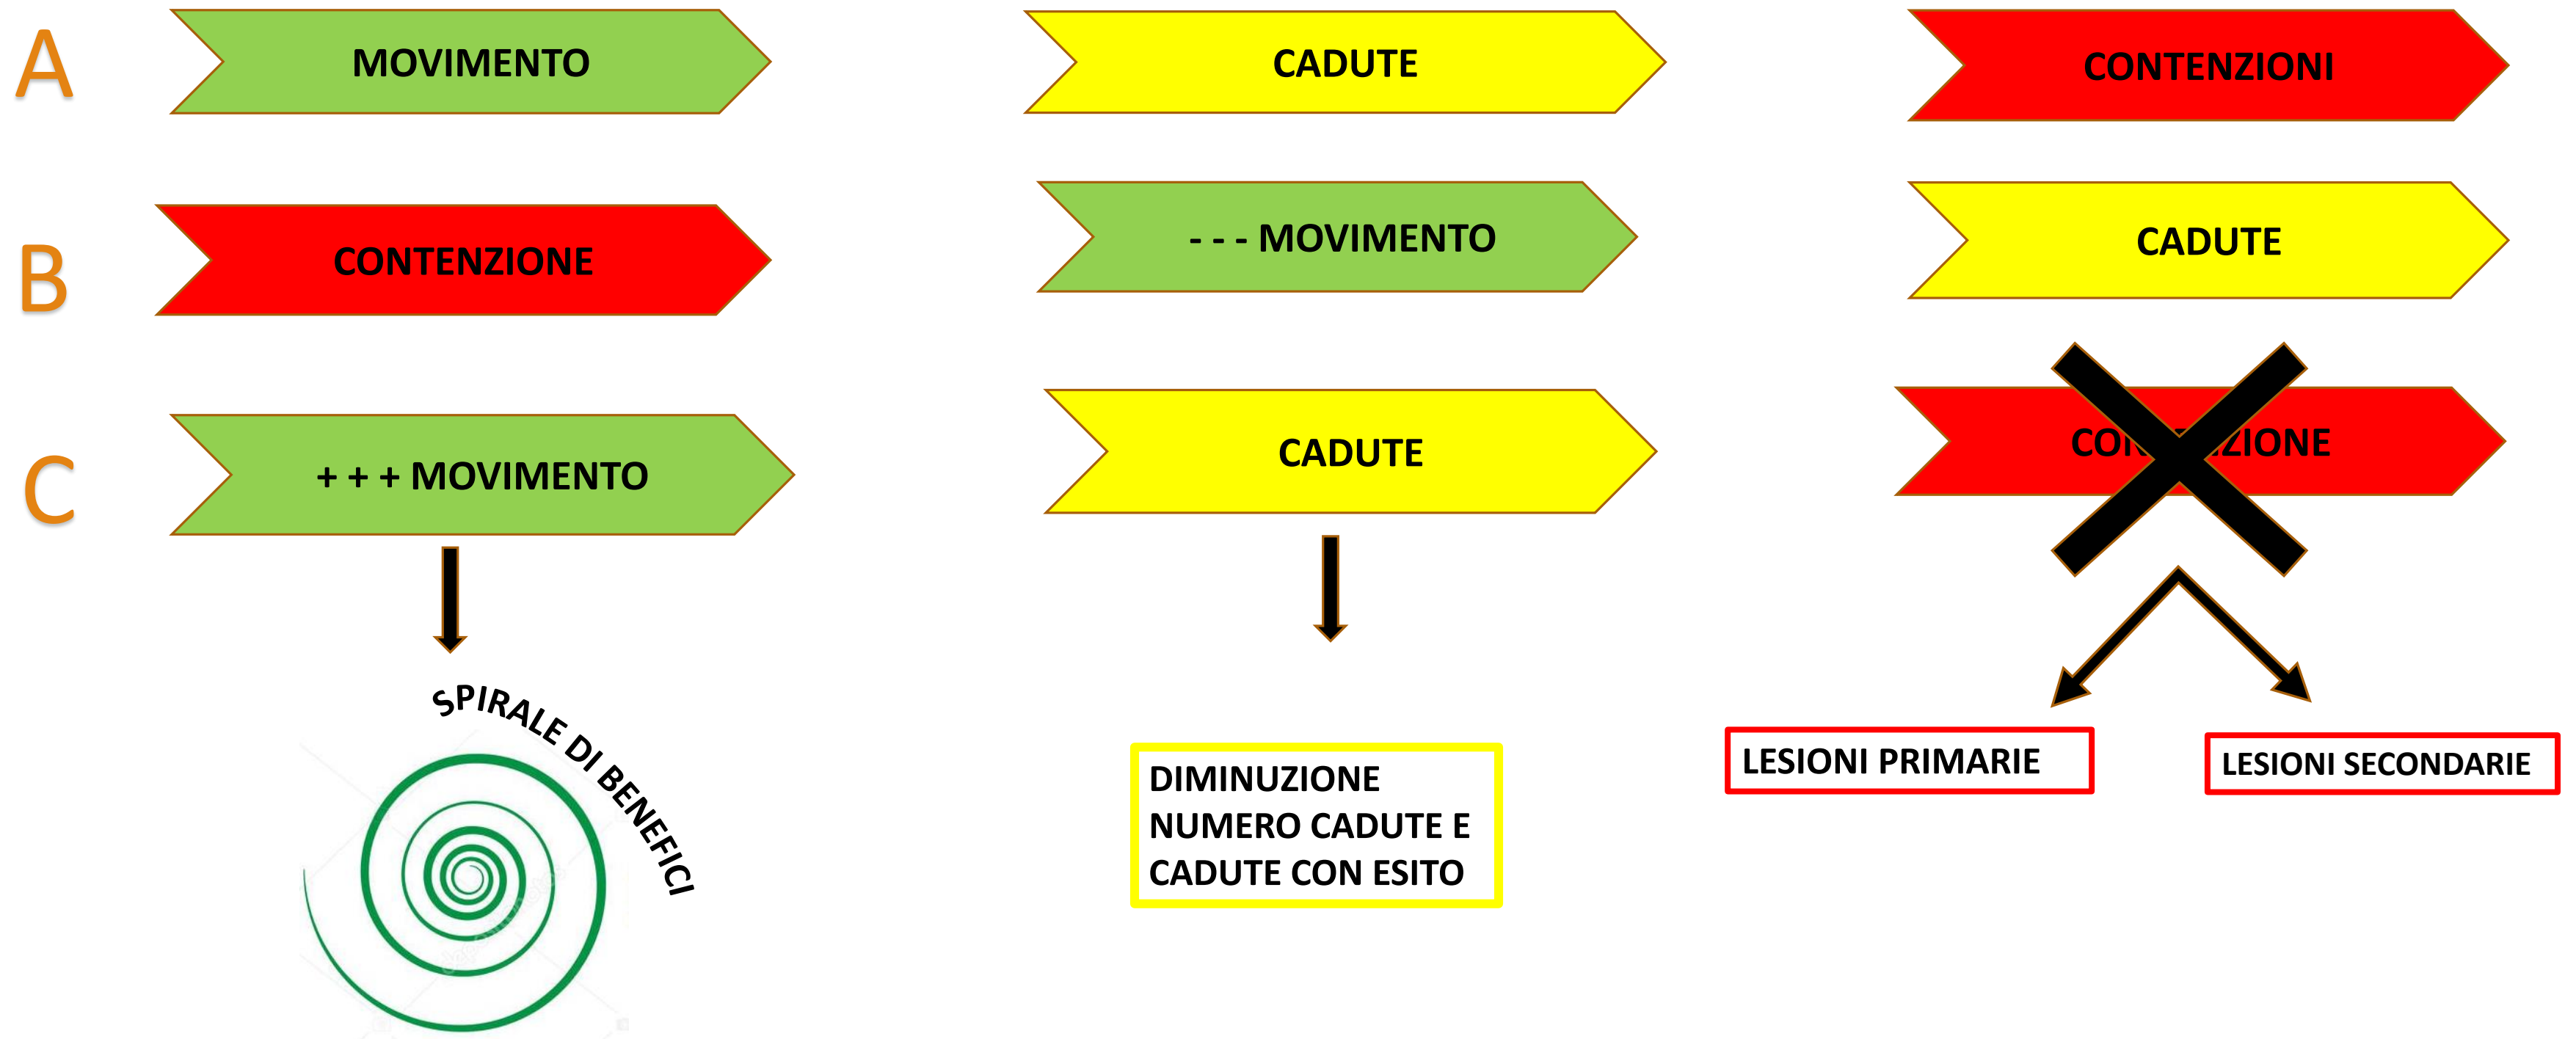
A

MOVIMENTO

CADUTE

CONTENZIONI

B

CONTENZIONE

- - - MOVIMENTO

CADUTE

C

+ + + MOVIMENTO

CADUTE

CO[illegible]ZIONE

SPIRALE DI BENEFICI

DIMINUZIONE NUMERO CADUTE E CADUTE CON ESITO

LESIONI PRIMARIE

LESIONI SECONDARIE